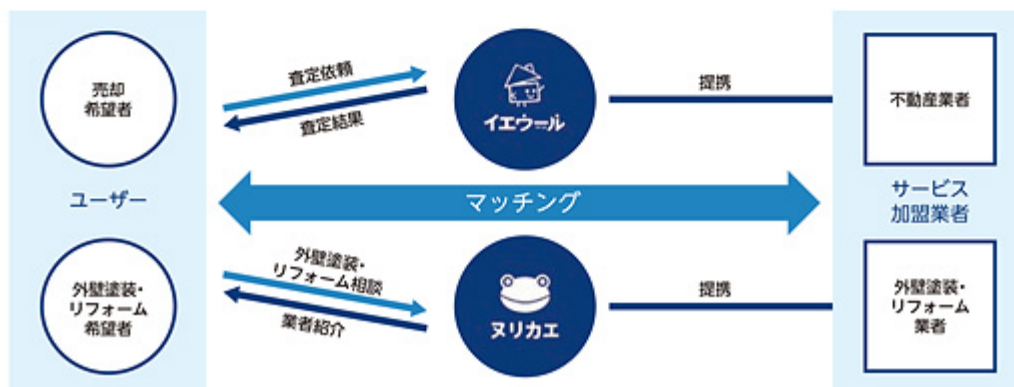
売却
希望者

ユーザー

外壁塗装・
リフォーム
希望者

査定依頼

査定結果

イエウール

提携

不動産業者

マッチング

サービス
加盟業者

外壁塗装・
リフォーム相談

業者紹介

ヌリカエ

提携

外壁塗装・
リフォーム
業者